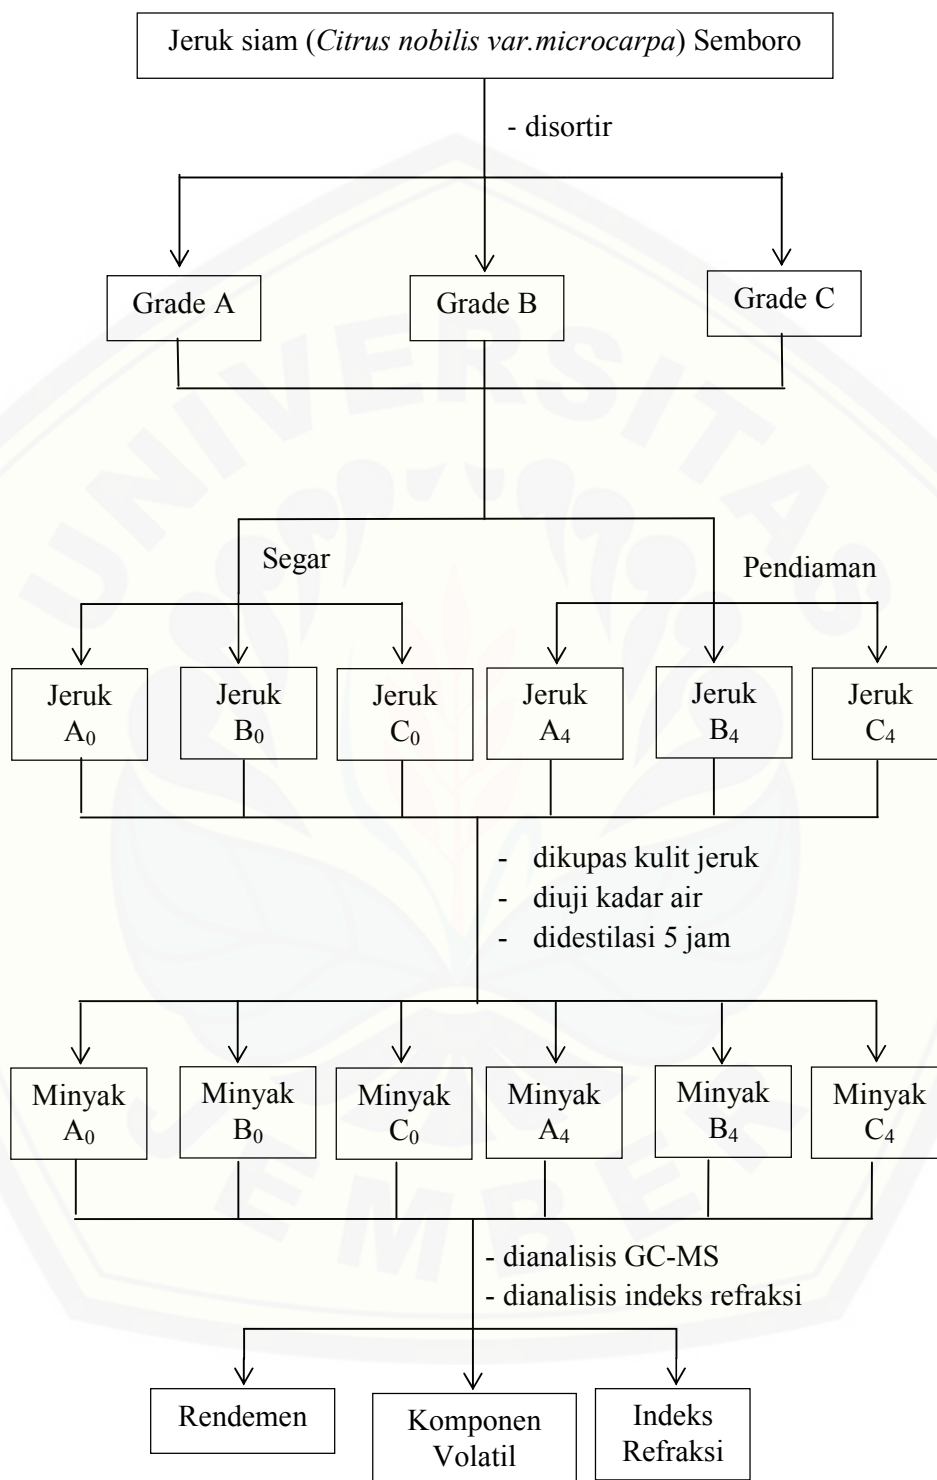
Jeruk siam (*Citrus nobilis var.microcarpa*) Semboro

- disortir

Grade A

Grade B

Grade C

Segar

Pendiaman

Jeruk $A_0$

Jeruk $B_0$

Jeruk $C_0$

Jeruk $A_4$

Jeruk $B_4$

Jeruk $C_4$

- dikupas kulit jeruk
- diuji kadar air
- didestilasi 5 jam

Minyak $A_0$

Minyak $B_0$

Minyak $C_0$

Minyak $A_4$

Minyak $B_4$

Minyak $C_4$

- dianalisis GC-MS
- dianalisis indeks refraksi

Rendemen

Komponen Volatil

Indeks Refraksi